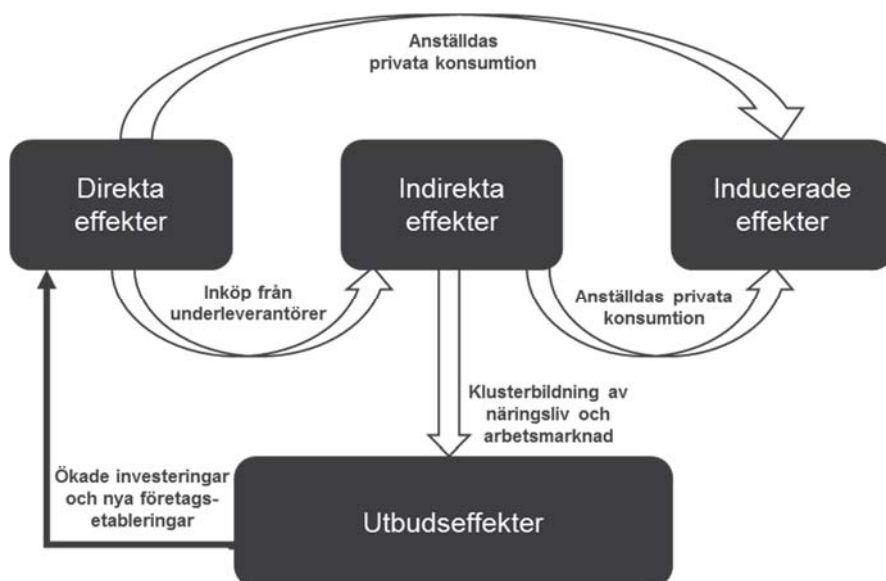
Anställdas privata konsumtion

Direkta effekter

Indirekta effekter

Inducerade effekter

Inköp från underleverantörer

Anställdas privata konsumtion

Klusterbildning av näringsliv och arbetsmarknad

Ökade investeringar och nya företagsetableringar

Utbudseffekter